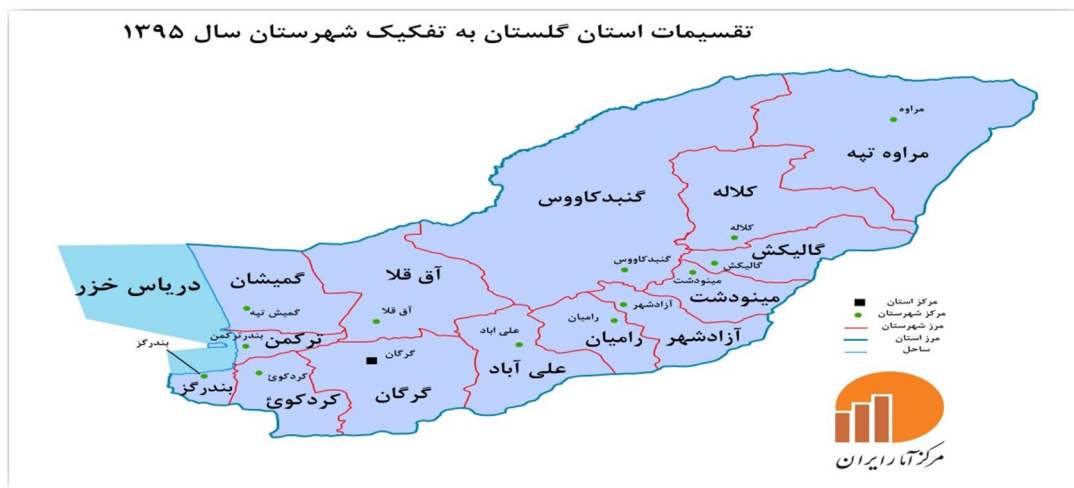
تقسیمات استان گلستان به تفکیک شهرستان سال ۱۳۹۵

مراوه
مراوه تپه
کلاله
گنبدکاووس
کلاله
گالیکش
گالیکش
گنبدکاووس
مینودشت
مینودشت
دریاس خزر
گمیشان
آق قلا
گمیش تپه
آق قلا
آزادشهر
رامیان
علی اباد
بندرترکمن
ترکمن
بندرگز
گرگان
کردکوی
بندرگز
کردکوی
گرگان
علی آباد
رامیان
آزادشهر

مرکز استان
مرکز شهرستان
مرز شهرستان
مرز استان
ساحل

مرکز آمار ایران